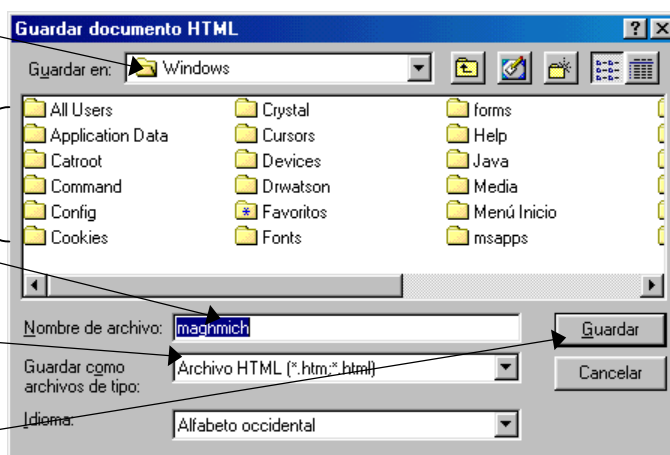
Guardar documento HTML

?

Guardar en: Windows

All Users
Application Data
Catroot
Command
Config
Cookies

Crystal
Cursors
Devices
Drwatson
Favoritos
Fonts

forms
Help
Java
Media
Menú Inicio
msapps

Nombre de archivo: magnmich

Guardar como archivos de tipo: Archivo HTML (*.htm;*.html)

Idioma: Alfabeto occidental

Guardar

Cancelar